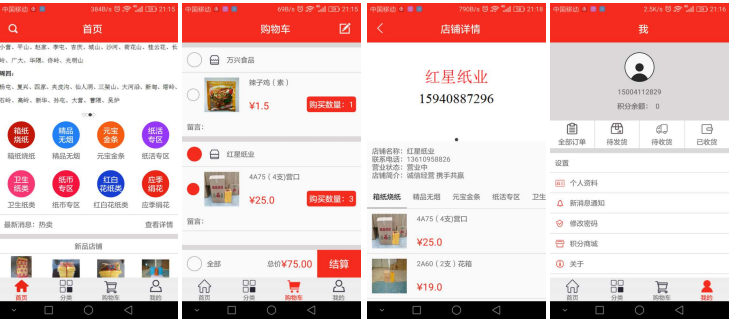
中国移动 384B/s 21:15

首页

小曹、平山、乾家、李屯、吉庆、城山、沙河、荷花山、桂云花、长岭、广大、华镇、侍岭、光明山

博昌:

杨屯、复兴、石桥、夹皮沟、仙人洞、三星山、大河涝、新驰、塔站、石岭、高砬、新华、孙屯、大董、曹碾、吴屏

箱纸烧纸 精品无烟 元宝金条 纸活专区

箱纸烧纸 精品无烟 元宝金条 纸活专区

卫生纸类 纸币专区 红白花纸类 应季祭祀

卫生纸类 纸币专区 红白花纸类 应季祭祀

最新消息: 热卖 查看详情

新品店铺

首页 分类 购物车 我的

中国移动 69B/s 21:15

购物车

万兴食品

辣子鸡(素)

¥1.5 购买数量: 1

留言:

红星纸业

4A75(4支)营口

¥25.0 购买数量: 3

留言:

全部 总价¥75.00 结算

首页 分类 购物车 我的

中国移动 790B/s 21:16

店铺详情

红星纸业

15940887296

店铺名称: 红星纸业
联系电话: 13610958826
营业状态: 营业中
店铺简介: 诚信经营 携手共赢

箱纸烧纸 精品无烟 元宝金条 纸活专区 卫生

4A75(4支)营口

¥25.0

2A60(2支)花箱

¥19.0

中国移动 2.5K/s 21:16

我

15004112829

积分余额: 0

全部订单 待发货 待收货 已收货

设置

个人资料

新消息通知

修改密码

积分商城

关于

首页 分类 购物车 我的